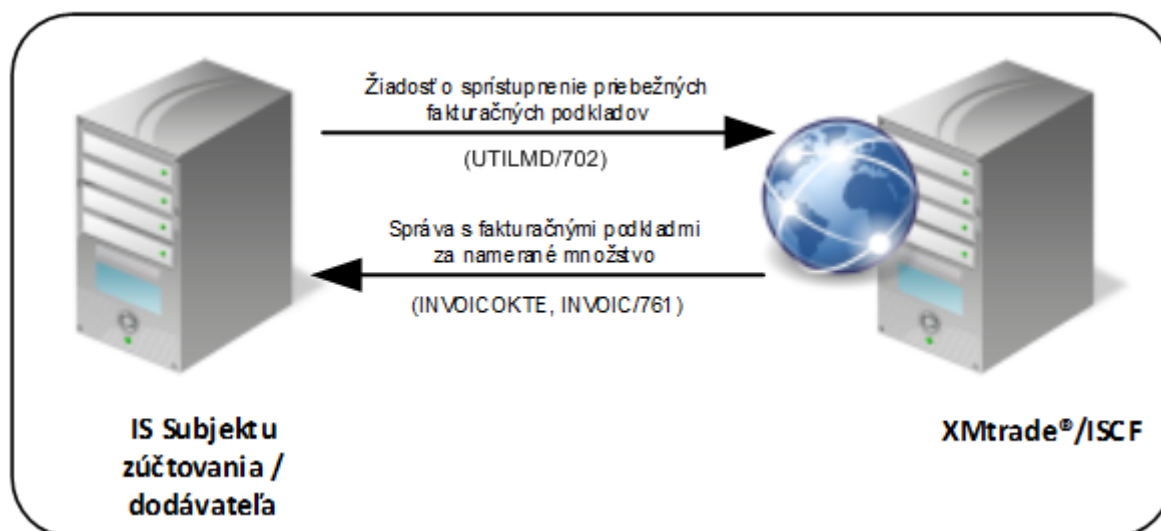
Žiadosť o sprístupnenie priebežných fakturačných podkladov

(UTILMD/702)

Správa s fakturačnými podkladmi za namerané množstvo

(INVOICOKTE, INVOIC/761)

IS Subjektu zúčtovania / dodávateľa

XMtrade®/ISCF